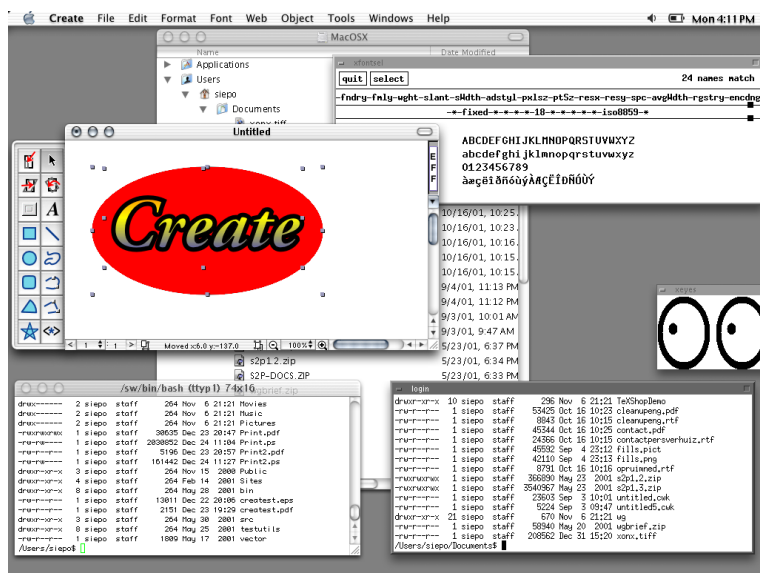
Create File Edit Format Font Web Object Tools Windows Help
Mon 4:11 PM

MacOSX
Name
Date Modified
Applications
Users
siepo
Documents

xfontsel
quit select
24 names match
-fndry-fmly-wght-slant-sWdth-adstyl-pxlsz-ptSz-resx-resy-spc-avgWdth-rgstry-encdng
-*-fixed-*-*-*-*-18-*-*-*-*-*-iso8859-*
ABCDEFGHIJKLMNOPQRSTUVWXYZ
abcdefghijklmnopqrstuvwxyz
0123456789
àæçëîðñóùýÀÇËÎÐÑÓÙÝ

Untitled
Create
Moved x:6.0 y:-137.0
100%

10/16/01, 10:25
10/16/01, 10:25
10/16/01, 10:16
10/16/01, 10:15
10/16/01, 10:15
9/4/01, 11:13 PM
9/4/01, 11:12 PM
9/3/01, 10:01 AM
9/3/01, 9:47 AM
5/23/01, 6:37 PM
5/23/01, 6:34 PM
5/23/01, 6:33 PM
s2p1.2.zip
S2P-DOCS.ZIP

xeyes

/sw/bin/bash (ttyp1) 74x16
drwx------ 2 siepo staff 264 Nov 6 21:21 Movies
drwx------ 2 siepo staff 264 Nov 6 21:21 Music
drwx------ 2 siepo staff 264 Nov 6 21:21 Pictures
-rwxrwxrwx 1 siepo staff 30635 Dec 24 11:27 Print.pdf
-rw-rw-rw- 1 siepo staff 2030852 Dec 24 11:04 Print.ps
-rw-r--r-- 1 siepo staff 5196 Dec 23 20:57 Print2.pdf
-rw-r--r-- 1 siepo staff 161442 Dec 24 11:27 Print2.ps
drwxr-xr-x 3 siepo staff 264 Dec 15 2000 Public
drwxr-xr-x 4 siepo staff 264 Feb 14 2001 Sites
drwxr-xr-x 8 siepo staff 264 May 28 2001 bin
-rw-r--r-- 1 siepo staff 13011 Dec 22 20:06 createst.eps
-rw-r--r-- 1 siepo staff 2151 Dec 23 19:29 createst.pdf
drwxr-xr-x 3 siepo staff 264 May 30 2001 src
drwxr-xr-x 8 siepo staff 264 May 25 2001 testutils
-rw-r--r-- 1 siepo staff 1809 May 17 2001 vector
/Users/siepo$

login
drwxr-xr-x 10 siepo staff 296 Nov 6 21:21 TeXShopDemo
-rw-r--r-- 1 siepo staff 53425 Oct 16 10:23 cleanupeng.pdf
-rw-r--r-- 1 siepo staff 8843 Oct 16 10:15 cleanupeng.rtf
-rw-r--r-- 1 siepo staff 45344 Oct 16 10:25 contact.pdf
-rw-r--r-- 1 siepo staff 24366 Oct 16 10:15 contactpersverhuiz.rtf
-rw-r--r-- 1 siepo staff 45592 Sep 4 23:12 fills.pict
-rw-r--r-- 1 siepo staff 42110 Sep 4 23:13 fills.png
-rw-r--r-- 1 siepo staff 8791 Oct 16 10:16 opruimned.rtf
-rwxrwxrwx 1 siepo staff 366890 May 23 2001 s2p1.2.zip
-rwxrwxrwx 1 siepo staff 3540967 May 23 2001 s2p1.3.zip
-rw-r--r-- 1 siepo staff 23603 Sep 3 10:01 untitled.cwk
-rw-r--r-- 1 siepo staff 5224 Sep 3 09:47 untitled5.cwk
drwxr-xr-x 21 siepo staff 670 Nov 6 21:21 wg
-rw-r--r-- 1 siepo staff 58940 May 20 2001 wgbrief.zip
-rw-r--r-- 1 siepo staff 208562 Dec 31 15:20 xonx.tiff
/Users/siepo/Documents$